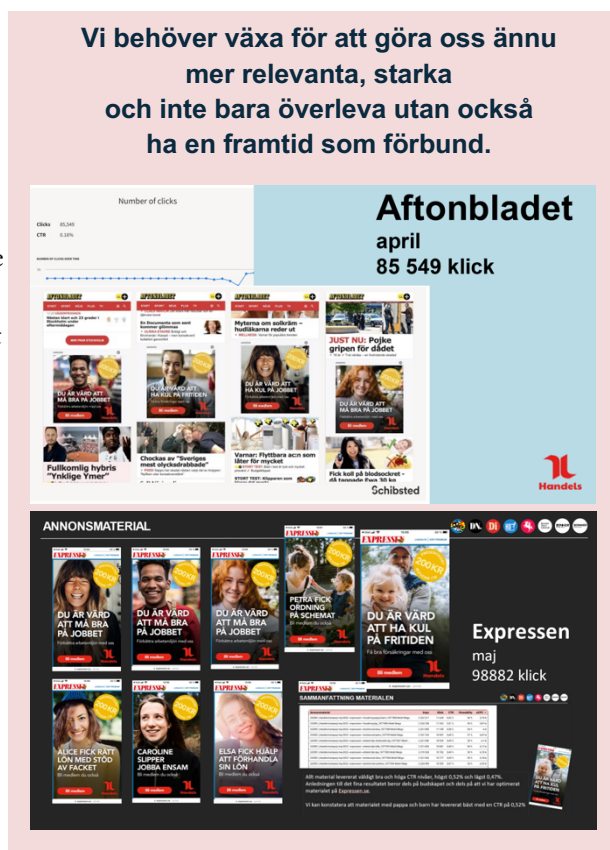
Vi behöver växa för att göra oss ännu mer relevanta, starka och inte bara överleva utan också ha en framtid som förbund.

Number of clicks

Clicks 85,549
CTR 0.16%

Aftonbladet
april
85 549 klick

AFTONBLADET

Myterna om sulkräm – hudläkarna reder ut

JUST NU: Pojke gripen för dådet

DU ÄR VÄRD ATT MÅ BRA PÅ JOBBET

DU ÄR VÄRD ATT HA KUL PÅ FRITIDEN

DU ÄR VÄRD ATT MÅ BRA PÅ JOBBET

Bli medlem

Fullkomlig hybris "Ynkliga Ymer"

Chockas av "Sveriges mest olycksdrabbade"

Varnar: Flyttbara acn som låter för mycket

Fick koll på blodsockret – då tappade Eva 30 kg

Schibsted

Handels

ANNONSMATERIAL

EXPRESSEN

DU ÄR VÄRD ATT MÅ BRA PÅ JOBBET

DU ÄR VÄRD ATT MÅ BRA PÅ JOBBET

DU ÄR VÄRD ATT MÅ BRA PÅ JOBBET

PETRA FICK ORDNING PÅ SCHEMAT

DU ÄR VÄRD ATT HA KUL PÅ FRITIDEN

200 KR

ALICE FICK RÄTT LÖN MED STÖD AV FACKET

CAROLINE SLIPPER JOBBA ENSAM

ELSA FICK HJÄLP ATT FÖRHANDLA SIN LÖN

Bli medlem

Handels

Expressen
maj
98882 klick

SAMMANFATTNING MATERIALEN

Allt material levererat väldigt bra och höga CTR nivåer, högst 0,52% och lägst 0,47%. Anledningen till den fina resultatet beror dels på budskapet och dels på att vi har optimerat materialet på Expressen.se.

Vi kan konstatera att materialet med pappa och barn har levererat bäst med en CTR på 0,52%